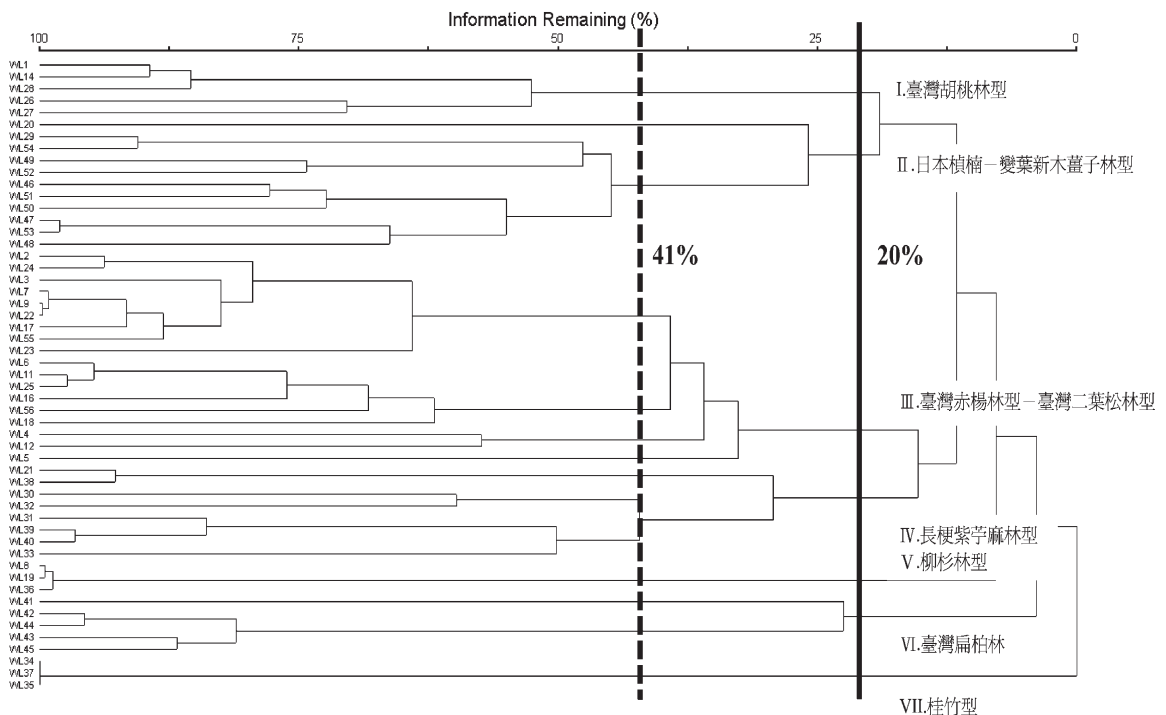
Information Remaining (%)

100 75 50 25 0

WL1
WL14
WL28
WL26
WL27
WL20
WL29
WL54
WL49
WL52
WL46
WL51
WL50
WL47
WL53
WL48
WL2
WL24
WL3
WL7
WL9
WL22
WL17
WL55
WL23
WL6
WL11
WL25
WL16
WL56
WL18
WL4
WL12
WL5
WL21
WL38
WL30
WL32
WL31
WL39
WL40
WL33
WL8
WL19
WL36
WL41
WL42
WL44
WL43
WL45
WL34
WL37
WL35

41%

20%

I.臺灣胡桃林型

II.日本楨楠－變葉新木薑子林型

III.臺灣赤楊林型－臺灣二葉松林型

IV.長梗紫苧麻林型

V.柳杉林型

VI.臺灣扁柏林

VII.桂竹型